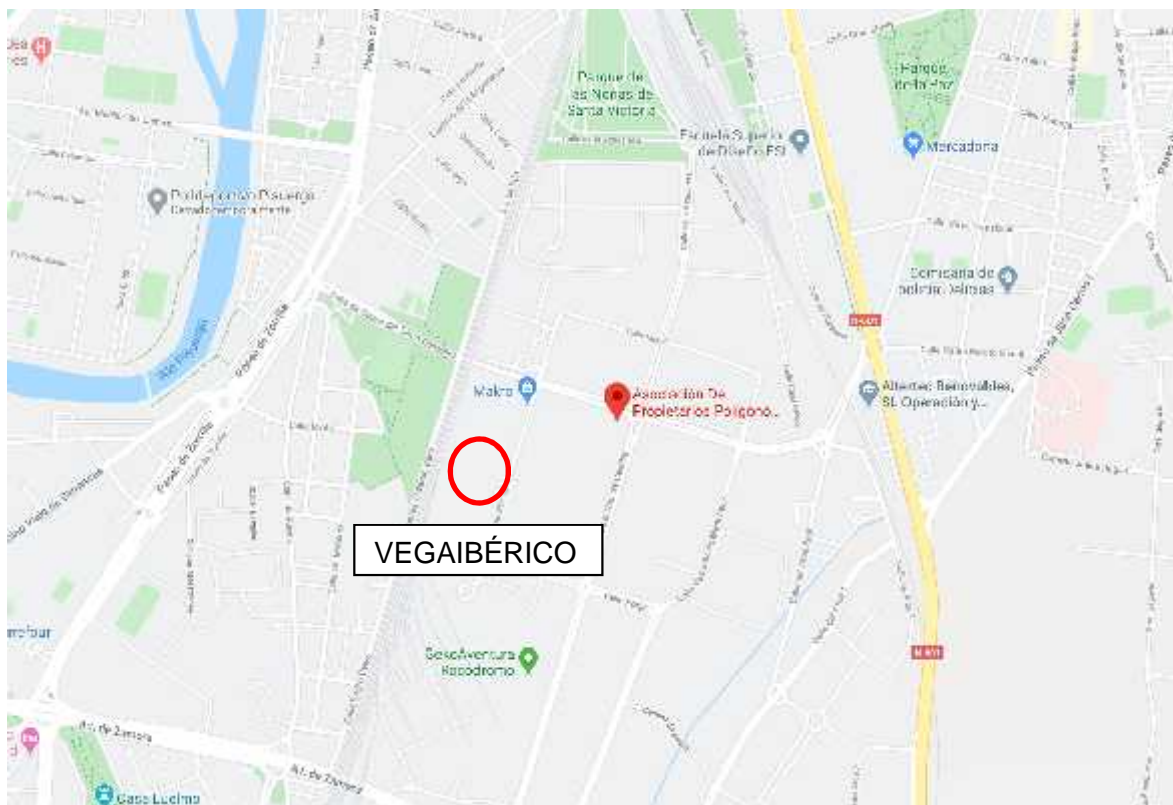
Parque de las Norias de Santa Victoria

Parque de la Paz

Escuela Superior de Diseño ESI

Mercadona

Polideportivo Pisuerga

Comisaría de policía Delicias

Río Pisuerga

Makro

Asociación De Propietarios Polígono...

Alfiletes Benavides, SL Operación y...

VEGAIBÉRICO

GesoAventura Rocódromo

Av. de Zamora

Av. de Zamora

Casa Lucimo

rrefour